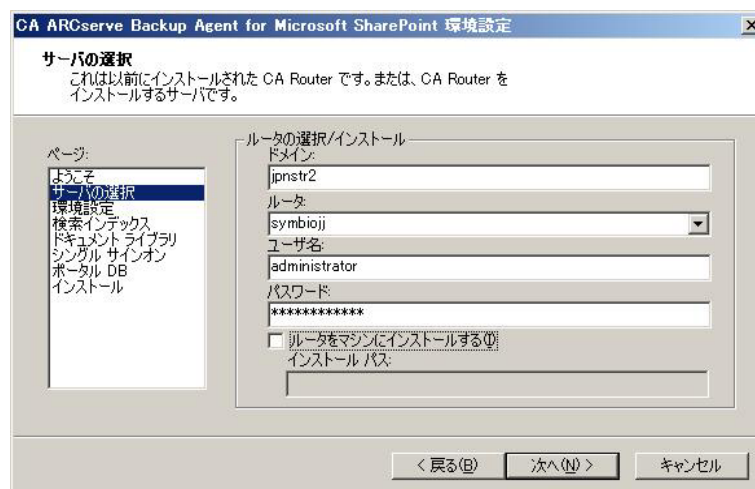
CA ARCserve Backup Agent for Microsoft SharePoint 環境設定

サーバの選択
これは以前にインストールされた CA Router です。または、CA Router をインストールするサーバです。

ページ:
ようこそ
サーバの選択
環境設定
検索インデックス
ドキュメント ライブラリ
シングル サインオン
ポータル DB
インストール

ルータの選択/インストール
ドメイン:
jpnstr2
ルータ:
symbiojj
ユーザ名:
administrator
パスワード:
************
ルータをマシンにインストールする(I)
インストール パス:

< 戻る(B)
次へ(N) >
キャンセル